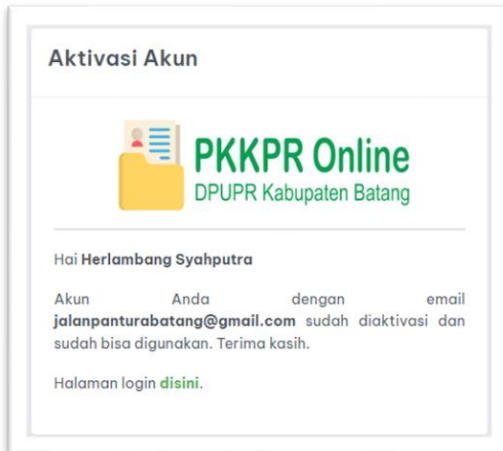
Aktivasi Akun

PKKPR Online
DPUPR Kabupaten Batang

Hai **Herlambang Syahputra**

Akun Anda dengan email **jalanpanturabatang@gmail.com** sudah diaktivasi dan sudah bisa digunakan. Terima kasih.

Halaman login **disini**.